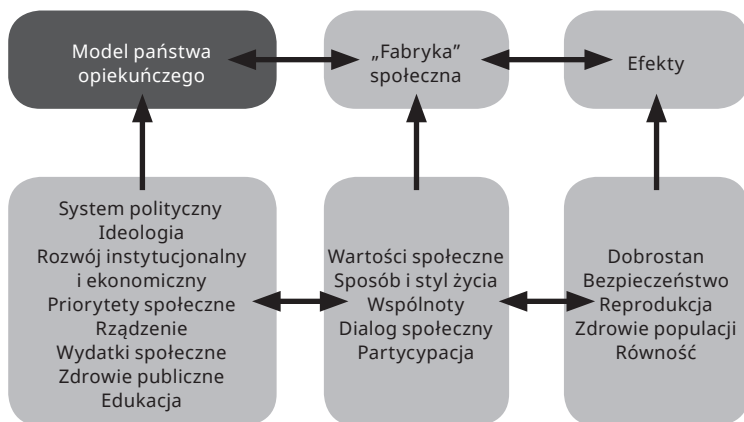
Model państwa opiekuńczego

„Fabryka" społeczna

Efekty

System polityczny
Ideologia
Rozwój instytucjonalny i ekonomiczny
Priorytety społeczne
Rządzenie
Wydatki społeczne
Zdrowie publiczne
Edukacja

Wartości społeczne
Sposób i styl życia
Wspólnoty
Dialog społeczny
Partycypacja

Dobrostan
Bezpieczeństwo
Reprodukcja
Zdrowie populacji
Równość